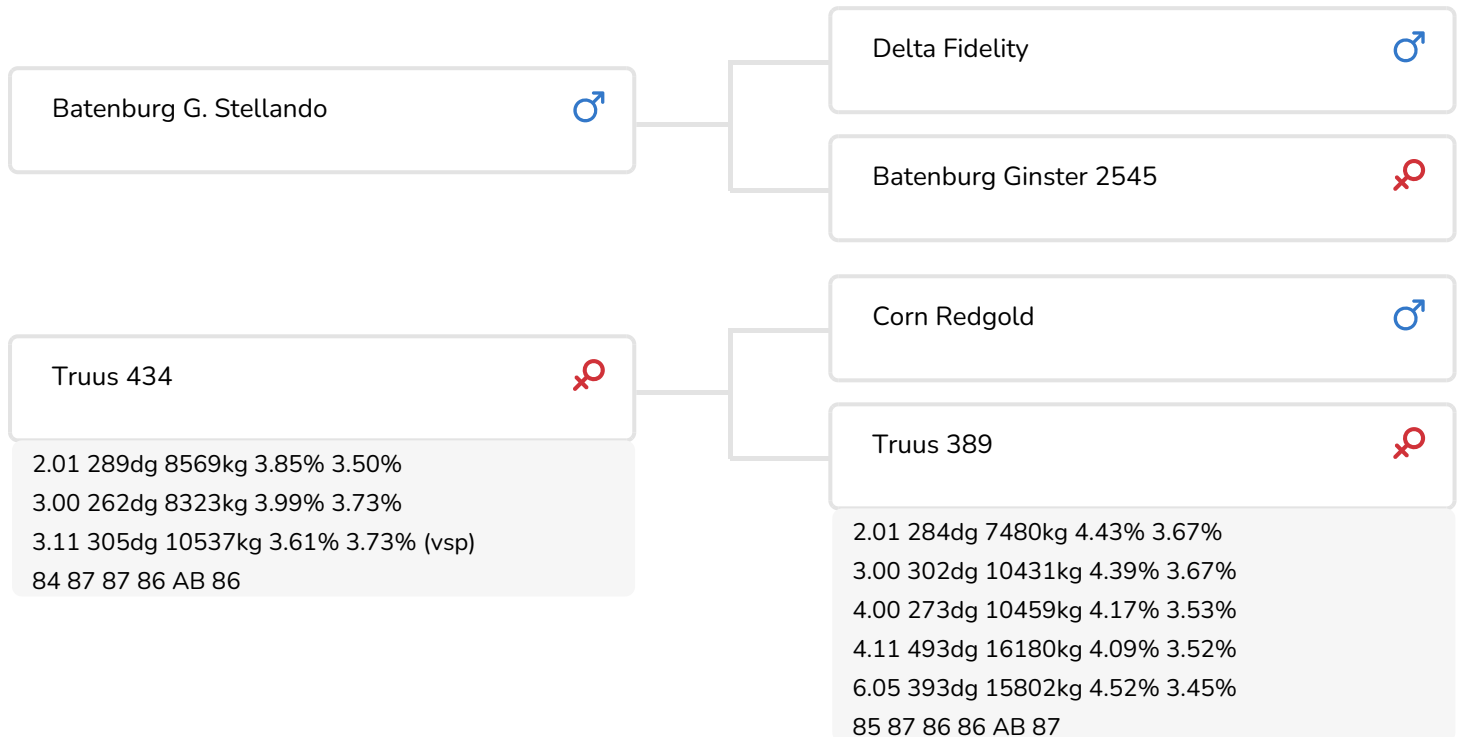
Batenburg G. Stellando ♂

Delta Fidelity ♂

Batenburg Ginster 2545 ♀

Truus 434 ♀

2.01 289dg 8569kg 3.85% 3.50%
3.00 262dg 8323kg 3.99% 3.73%
3.11 305dg 10537kg 3.61% 3.73% (vsp)
84 87 87 86 AB 86

Corn Redgold ♂

Truus 389 ♀

2.01 284dg 7480kg 4.43% 3.67%
3.00 302dg 10431kg 4.39% 3.67%
4.00 273dg 10459kg 4.17% 3.53%
4.11 493dg 16180kg 4.09% 3.52%
6.05 393dg 15802kg 4.52% 3.45%
85 87 86 86 AB 87